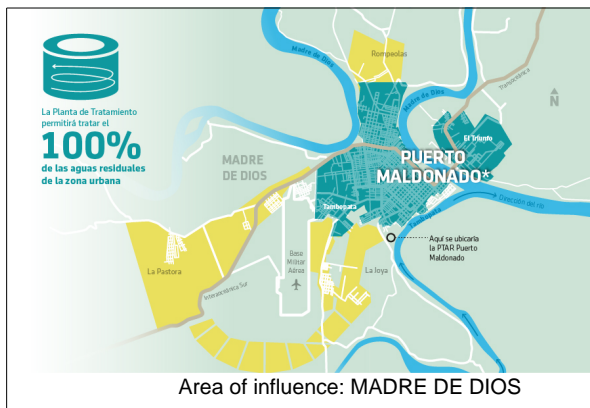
La Planta de Tratamiento permitirá tratar el

100%

de las aguas residuales de la zona urbana

Rompeolas

Madre de Dios

Madre de Dios

Transoceánica

N

El Triunfo

MADRE DE DIOS

PUERTO MALDONADO*

Tambopata

Dirección del río

Base Militar Aérea

Aquí se ubicaría la PTAR Puerto Maldonado

La Joya

La Pastora

Interoceánica Sur

Area of influence: MADRE DE DIOS